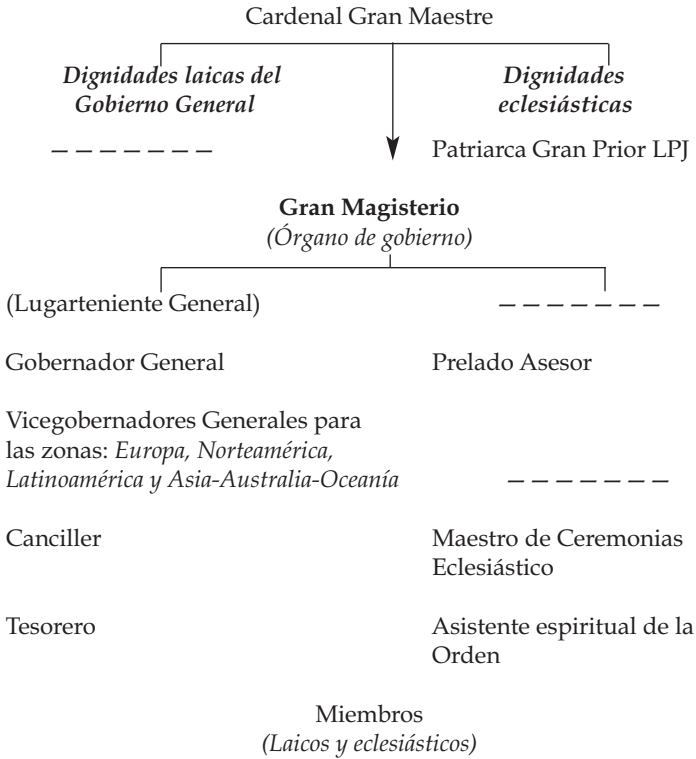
Cardenal Gran Maestre

*Dignidades laicas del Gobierno General*

*Dignidades eclesiásticas*

– – – – – – –

Patriarca Gran Prior LPJ

**Gran Magisterio**
*(Órgano de gobierno)*

(Lugarteniente General)

– – – – – – –

Gobernador General

Prelado Asesor

Vicegobernadores Generales para las zonas: *Europa, Norteamérica, Latinoamérica y Asia-Australia-Oceanía*

– – – – – – –

Canciller

Maestro de Ceremonias Eclesiástico

Tesorero

Asistente espiritual de la Orden

Miembros
*(Laicos y eclesiásticos)*